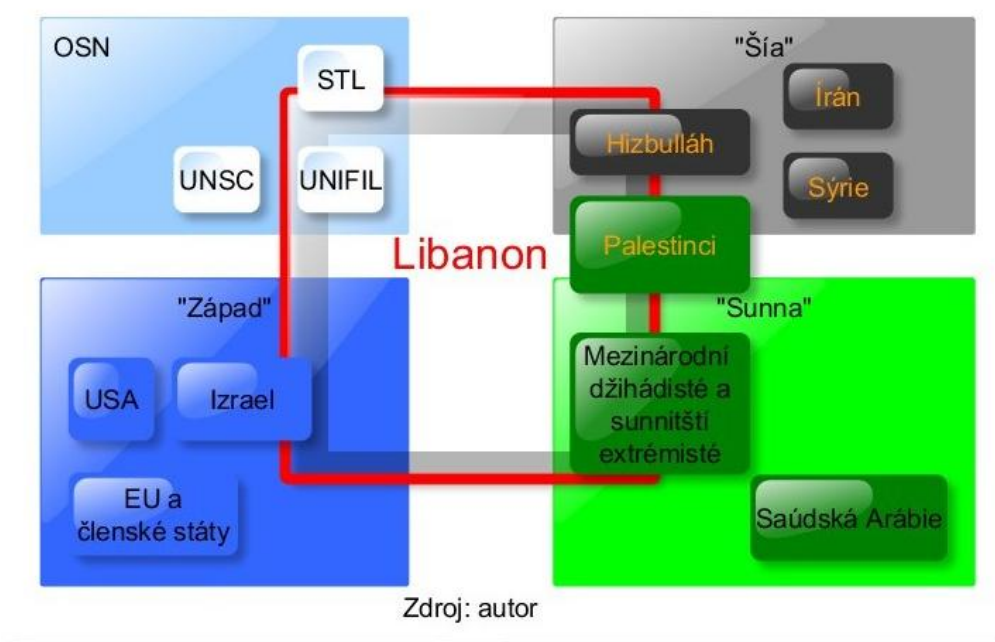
OSN

STL

UNSC

UNIFIL

"Šía"

Írán

Hizbulláh

Sýrie

Libanon

Palestinci

"Západ"

USA

Izrael

EU a členské státy

"Sunna"

Mezinárodní džihádisté a sunnitští extrémisté

Saúdská Arábie

Zdroj: autor